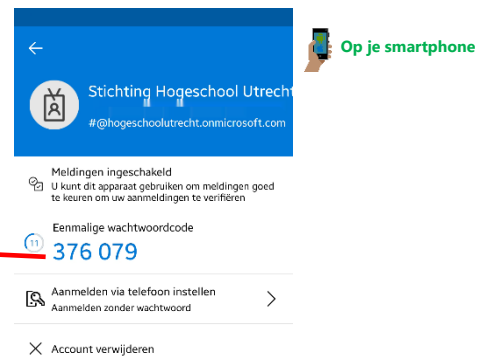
Op je smartphone

Stichting Hogeschool Utrecht

#@hogeschoolutrecht.onmicrosoft.com

Meldingen ingeschakeld
U kunt dit apparaat gebruiken om meldingen goed te keuren om uw aanmeldingen te verifiëren

Eenmalige wachtwoordcode
11
376 079

Aanmelden via telefoon instellen
Aanmelden zonder wachtwoord

Account verwijderen